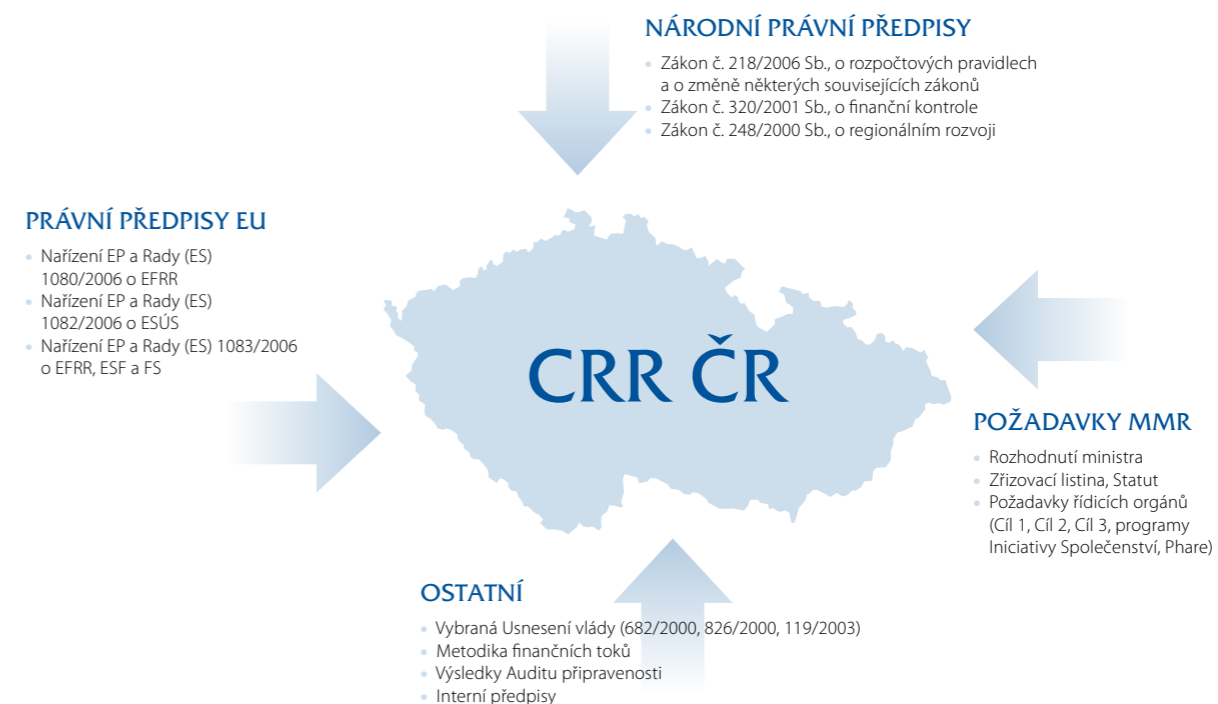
NÁRODNÍ PRÁVNÍ PŘEDPISY
• Zákon č. 218/2006 Sb., o rozpočtových pravidlech a o změně některých souvisejících zákonů
• Zákon č. 320/2001 Sb., o finanční kontrole
• Zákon č. 248/2000 Sb., o regionálním rozvoji

PRÁVNÍ PŘEDPISY EU
• Nařízení EP a Rady (ES) 1080/2006 o EFRR
• Nařízení EP a Rady (ES) 1082/2006 o ESÚS
• Nařízení EP a Rady (ES) 1083/2006 o EFRR, ESF a FS

CRR ČR

POŽADAVKY MMR
• Rozhodnutí ministra
• Zřizovací listina, Statut
• Požadavky řídicích orgánů (Cíl 1, Cíl 2, Cíl 3, programy Iniciativy Společenství, Phare)

OSTATNÍ
• Vybraná Usnesení vlády (682/2000, 826/2000, 119/2003)
• Metodika finančních toků
• Výsledky Auditu připravenosti
• Interní předpisy